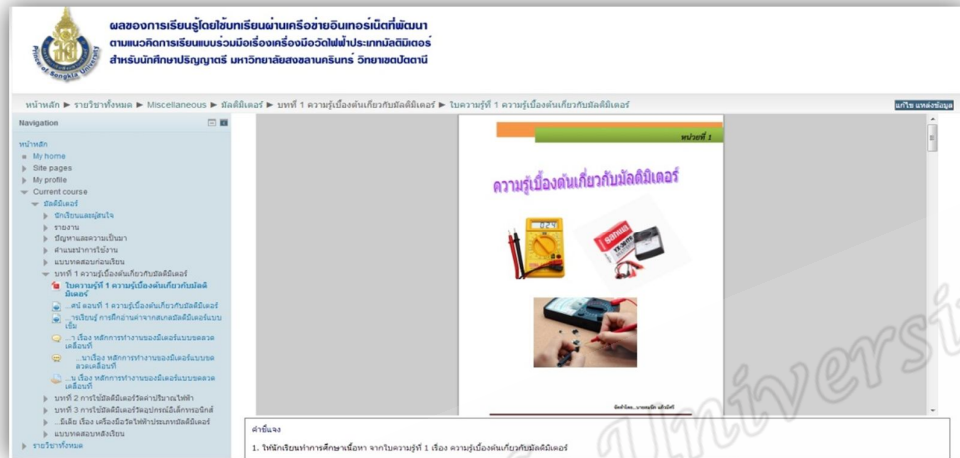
ผลของการเรียนรู้โดยใช้บทเรียนผ่านเครือข่ายอินเทอร์เน็ตที่พัฒนา
ตามแนวคิดการเรียนแบบร่วมมือเรื่องเครื่องมือวัดไฟฟ้าประเภทมัลติมิเตอร์
สำหรับนักศึกษาปริญญาตรี มหาวิทยาลัยสงขลานครินทร์ วิทยาเขตปัตตานี

หน้าหลัก ► รายวิชาทั้งหมด ► Miscellaneous ► มัลติมิเตอร์ ► บทที่ 1 ความรู้เบื้องต้นเกี่ยวกับมัลติมิเตอร์ ► ใบความรู้ที่ 1 ความรู้เบื้องต้นเกี่ยวกับมัลติมิเตอร์

แก้ไข แหล่งข้อมูล

Navigation

หน้าหลัก
My home
Site pages
My profile
Current course
มัลติมิเตอร์
ปักเรียนและผู้สนใจ
รายงาน
ปัญหาและความเป็นมา
คำแนะนำการใช้งาน
แบบทดสอบก่อนเรียน
บทที่ 1 ความรู้เบื้องต้นเกี่ยวกับมัลติมิเตอร์
ใบความรู้ที่ 1 ความรู้เบื้องต้นเกี่ยวกับมัลติมิเตอร์
...สบ์ ตอนที่ 1 ความรู้เบื้องต้นเกี่ยวกับมัลติมิเตอร์
...รเรียนรู้ การฝึกอ่านค่าจากสเกลมัลติมิเตอร์แบบเข็ม
...ว เรื่อง หลักการทำงานของมิเตอร์แบบขดลวดเคลื่อนที่
...นาเรื่อง หลักการทำงานของมิเตอร์แบบขดลวดเคลื่อนที่
...บ เรื่อง หลักการทำงานของมิเตอร์แบบขดลวดเคลื่อนที่
บทที่ 2 การใช้มัลติมิเตอร์วัดค่าปริมาณไฟฟ้า
บทที่ 3 การใช้มัลติมิเตอร์วัดอุปกรณ์อิเล็กทรอนิกส์
...ยีเลีย เรื่อง เครื่องมือวัดไฟฟ้าประเภทมัลติมิเตอร์
แบบทดสอบหลังเรียน
รายวิชาทั้งหมด

หน่วยที่ 1

ความรู้เบื้องต้นเกี่ยวกับมัลติมิเตอร์

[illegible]

คำชี้แจง

1. ให้นักเรียนทำการศึกษาเนื้อหา จากใบความรู้ที่ 1 เรื่อง ความรู้เบื้องต้นเกี่ยวกับมัลติมิเตอร์

University